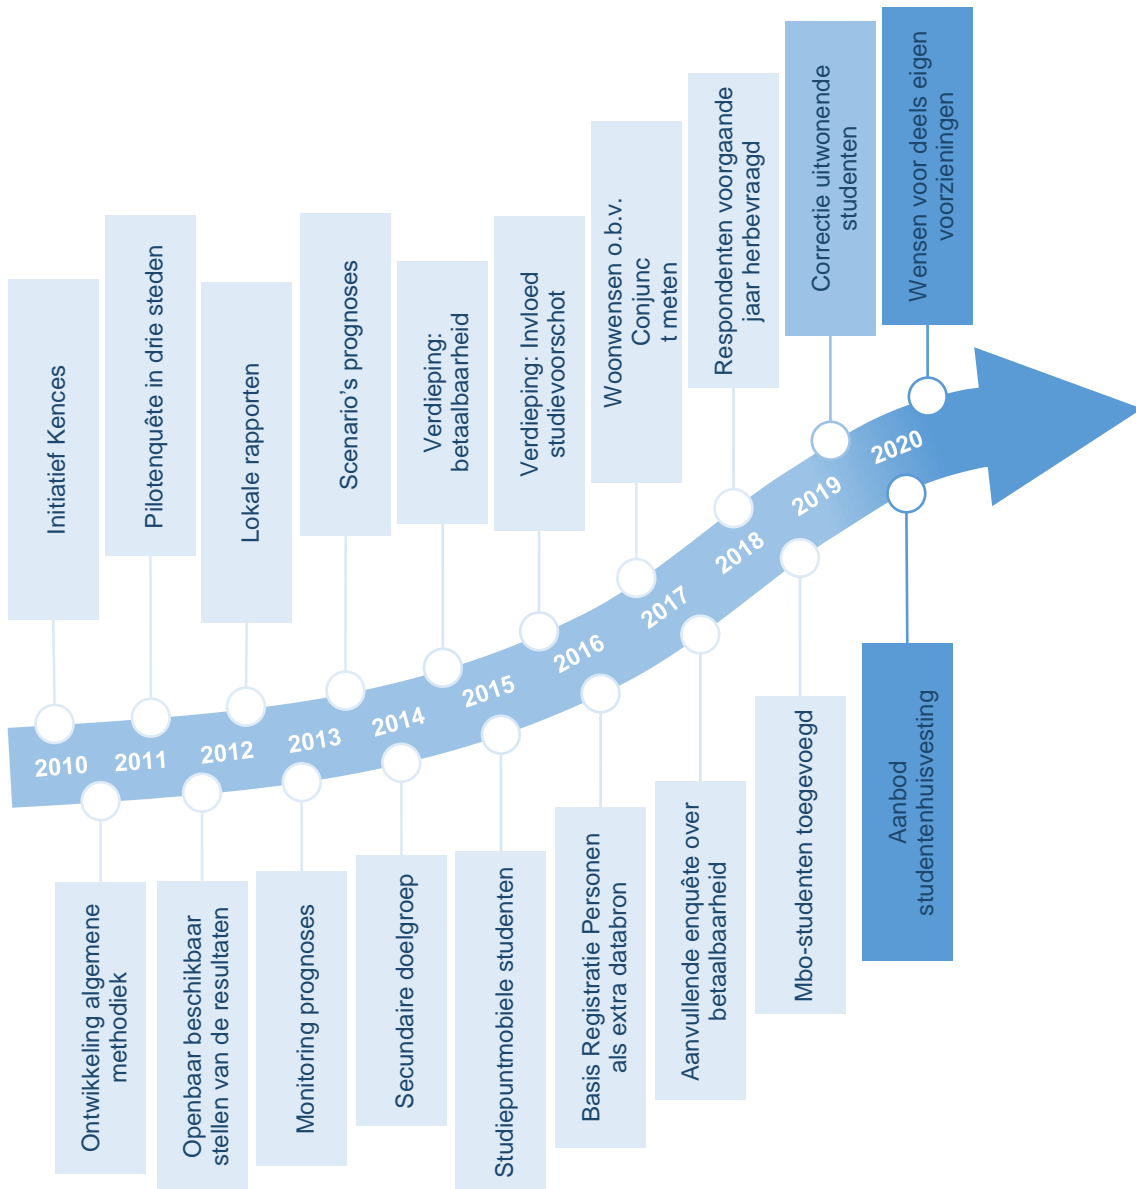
Initiatief Kences

Pilotenquête in drie steden

Lokale rapporten

Scenario's prognoses

Verdieping: betaalbaarheid

Verdieping: Invloed studievoorschot

Woonwensen o.b.v. Conjunc t meten

Respondenten voorgaande jaar herbevraagd

Correctie uitwonende studenten

Wensen voor deels eigen voorzieningen

2010
2011
2012
2013
2014
2015
2016
2017
2018
2019
2020

Ontwikkeling algemene methodiek

Openbaar beschikbaar stellen van de resultaten

Monitoring prognoses

Secundaire doelgroep

Studiepuntmobiele studenten

Basis Registratie Personen als extra databron

Aanvullende enquête over betaalbaarheid

Mbo-studenten toegevoegd

Aanbod studentenhuisvesting